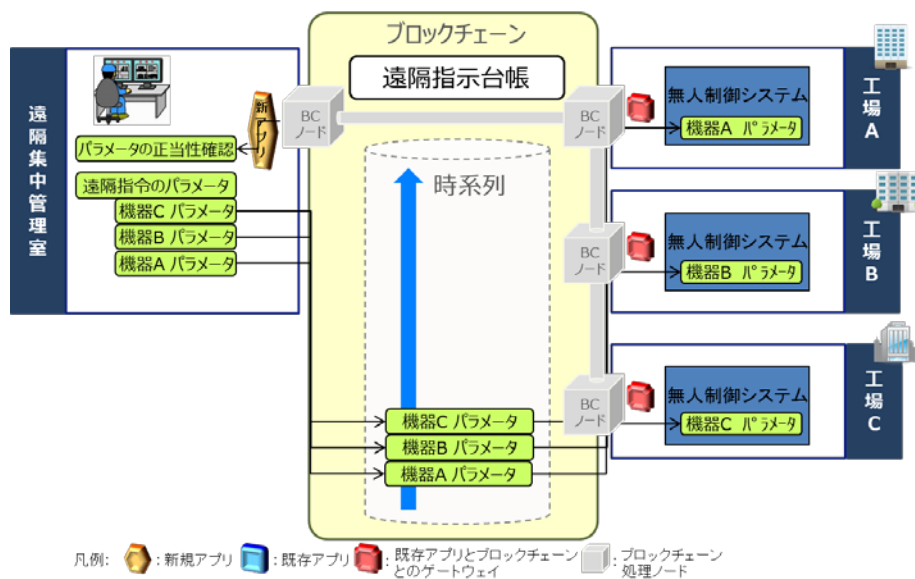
遠隔集中管理室

新アプリ

パラメータの正当性確認

遠隔指令のパラメータ

機器C パラメータ

機器B パラメータ

機器A パラメータ

ブロックチェーン

遠隔指示台帳

BC ノード

時系列

機器C パラメータ

機器B パラメータ

機器A パラメータ

BC ノード

BC ノード

BC ノード

無人制御システム

機器A パラメータ

工場 A

無人制御システム

機器B パラメータ

工場 B

無人制御システム

機器C パラメータ

工場 C

凡例: : 新規アプリ : 既存アプリ : 既存アプリとブロックチェーンとのゲートウェイ : ブロックチェーン処理ノード